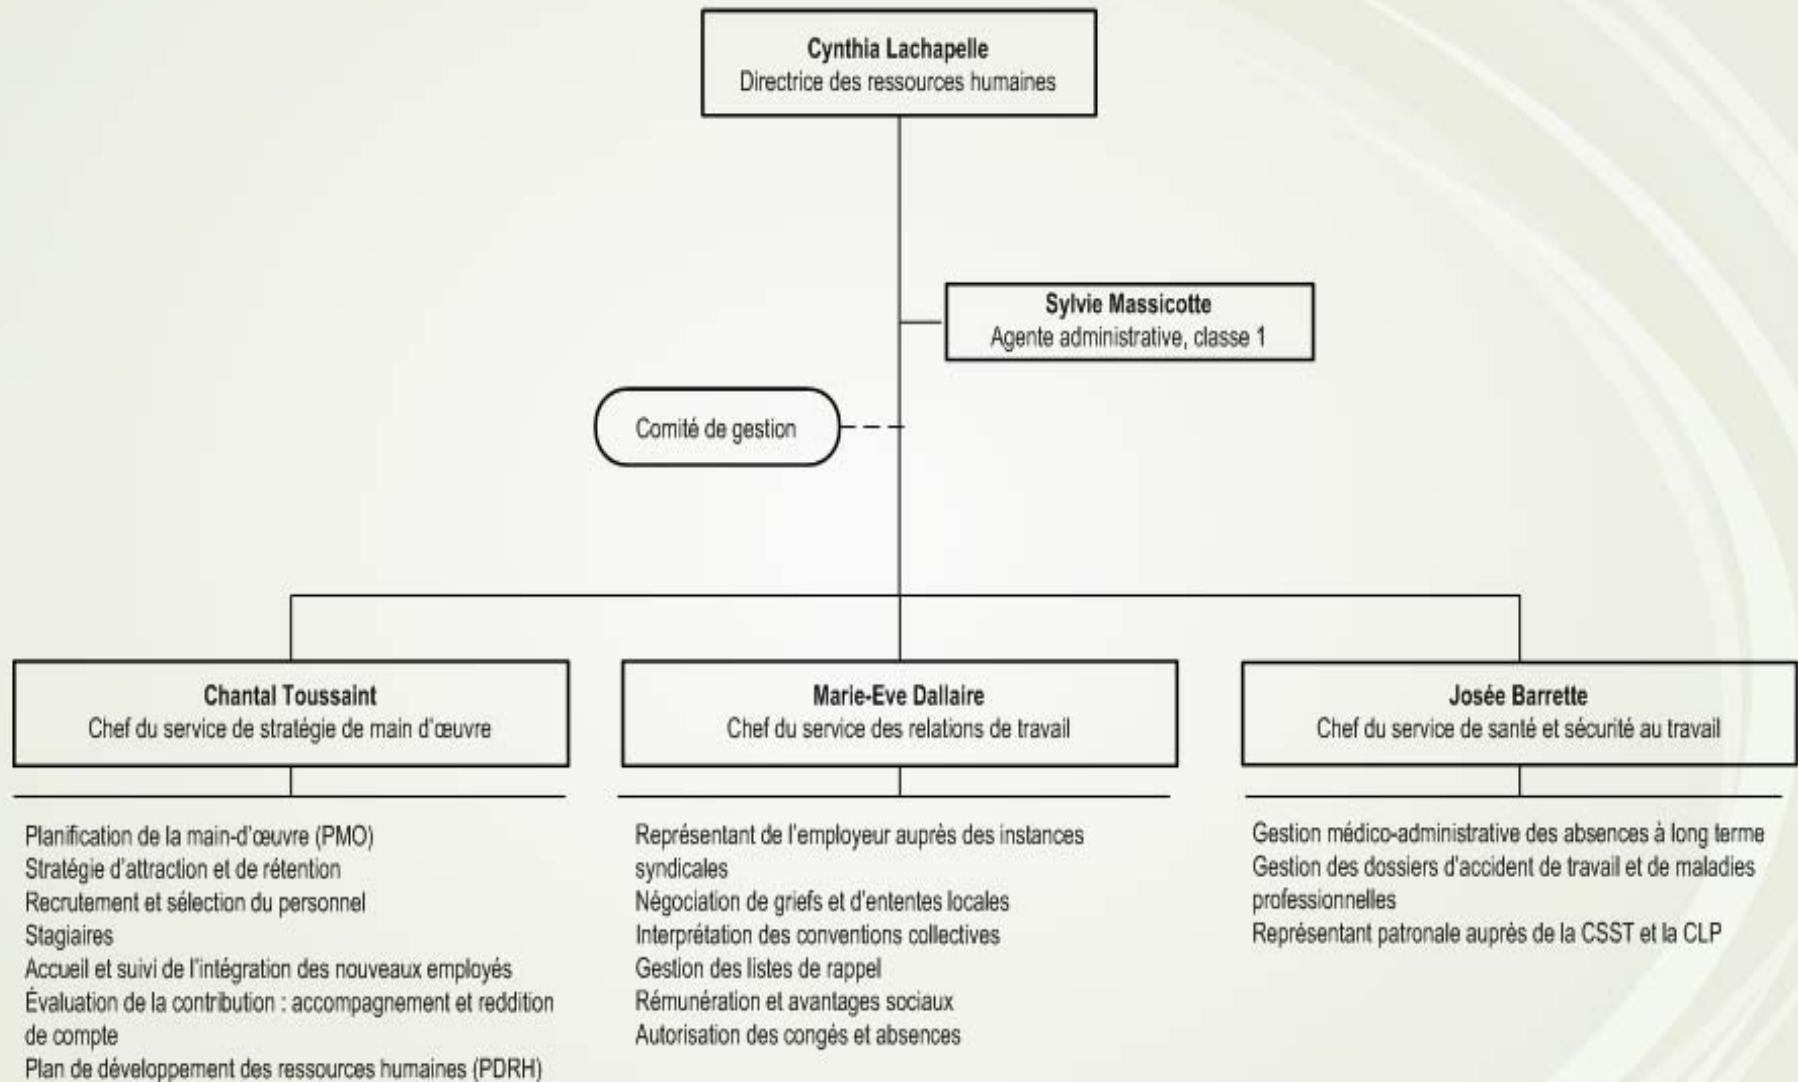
Cynthia Lachapelle
Directrice des ressources humaines

Sylvie Massicotte
Agente administrative, classe 1

Comité de gestion

Chantal Toussaint
Chef du service de stratégie de main d'œuvre

Planification de la main-d'œuvre (PMO)
Stratégie d'attraction et de rétention
Recrutement et sélection du personnel
Stagiaires
Accueil et suivi de l'intégration des nouveaux employés
Évaluation de la contribution : accompagnement et reddition de compte
Plan de développement des ressources humaines (PDRH)

Marie-Eve Dallaire
Chef du service des relations de travail

Représentant de l'employeur auprès des instances syndicales
Négociation de griefs et d'ententes locales
Interprétation des conventions collectives
Gestion des listes de rappel
Rémunération et avantages sociaux
Autorisation des congés et absences

Josée Barrette
Chef du service de santé et sécurité au travail

Gestion médico-administrative des absences à long terme
Gestion des dossiers d'accident de travail et de maladies professionnelles
Représentant patronale auprès de la CSST et la CLP